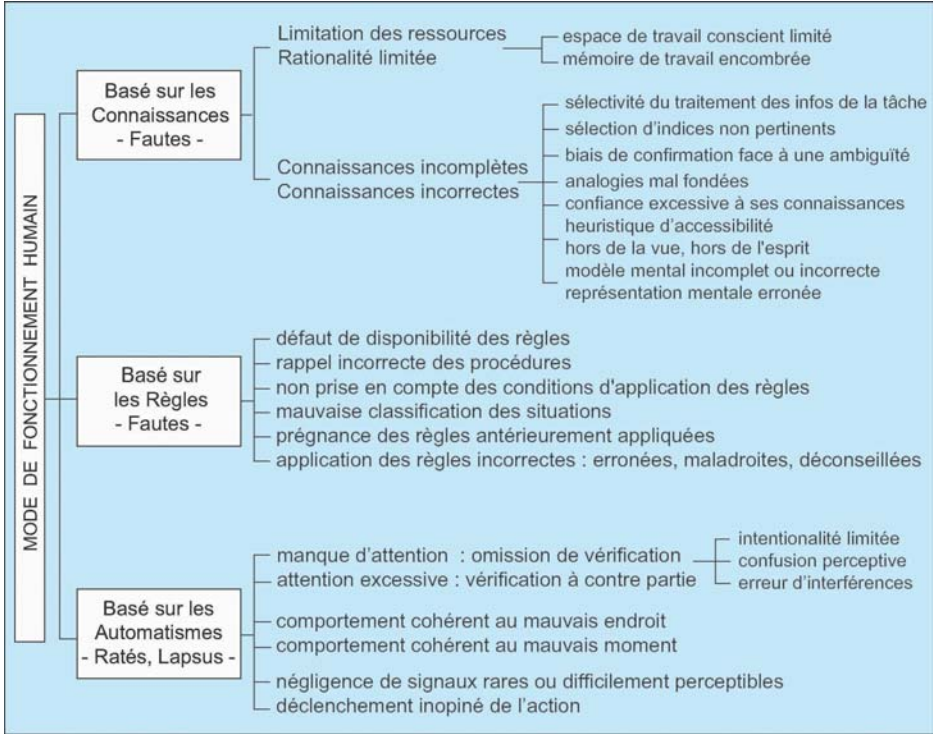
MODE DE FONCTIONNEMENT HUMAIN

Basé sur les Connaissances
- Fautes -

Limitation des ressources
Rationalité limitée

espace de travail conscient limité
mémoire de travail encombrée

Connaissances incomplètes
Connaissances incorrectes

sélectivité du traitement des infos de la tâche
sélection d'indices non pertinents
biais de confirmation face à une ambiguïté
analogies mal fondées
confiance excessive à ses connaissances
heuristique d'accessibilité
hors de la vue, hors de l'esprit
modèle mental incomplet ou incorrecte
représentation mentale erronée

Basé sur les Règles
- Fautes -

défaut de disponibilité des règles
rappel incorrecte des procédures
non prise en compte des conditions d'application des règles
mauvaise classification des situations
prégnance des règles antérieurement appliquées
application des règles incorrectes : erronées, maladroites, déconseillées

Basé sur les Automatismes
- Ratés, Lapsus -

manque d'attention : omission de vérification
attention excessive : vérification à contre partie

intentionalité limitée
confusion perceptive
erreur d'interférences

comportement cohérent au mauvais endroit
comportement cohérent au mauvais moment

négligence de signaux rares ou difficilement perceptibles
déclenchement inopiné de l'action